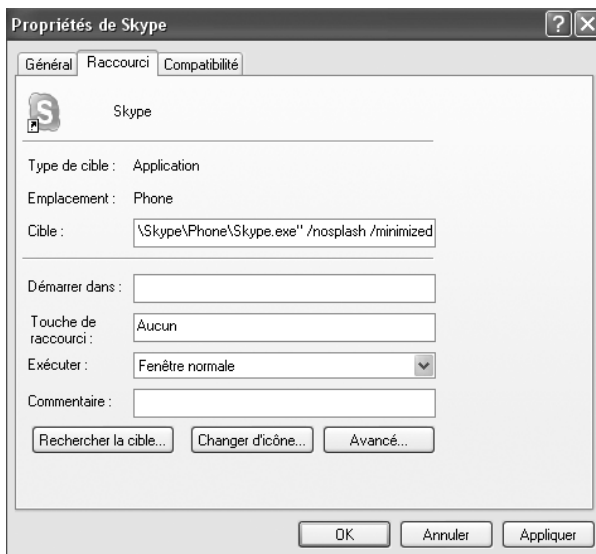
Propriétés de Skype

?

Général | Raccourci | Compatibilité

Skype

Type de cible : Application

Emplacement : Phone

Cible : \Skype\Phone\Skype.exe" /nosplash /minimized

Démarrer dans :

Touche de raccourci : Aucun

Exécuter : Fenêtre normale

Commentaire :

Rechercher la cible... | Changer d'icône... | Avancé...

OK | Annuler | Appliquer